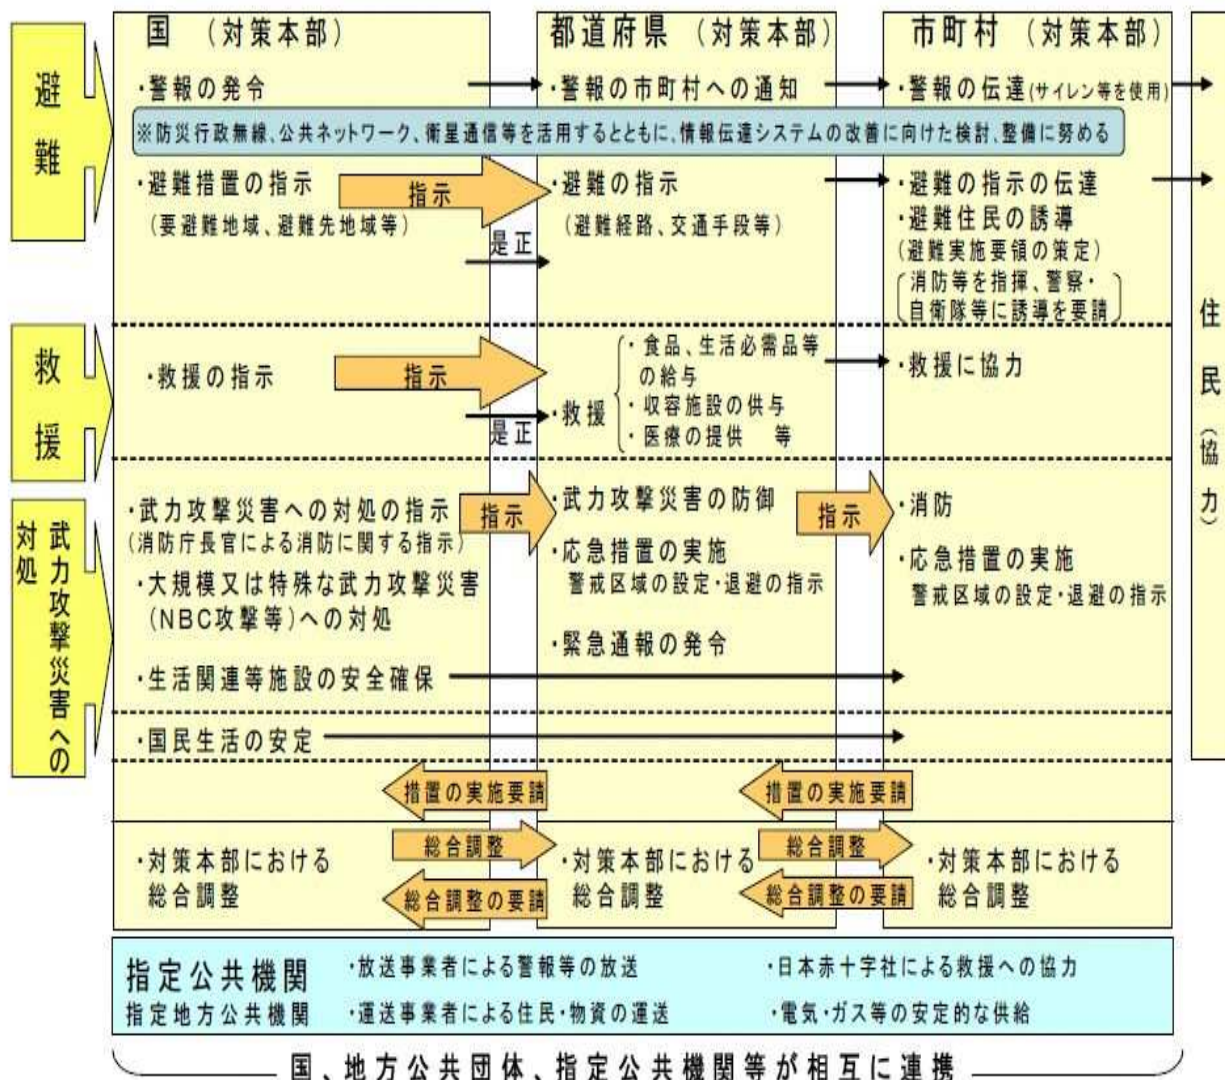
国 (対策本部)

都道府県 (対策本部)

市町村 (対策本部)

避難

・警報の発令

・警報の市町村への通知

・警報の伝達(サイレン等を使用)

※防災行政無線、公共ネットワーク、衛星通信等を活用するとともに、情報伝達システムの改善に向けた検討、整備に努める

・避難措置の指示 (要避難地域、避難先地域等)

指示

是正

・避難の指示 (避難経路、交通手段等)

・避難の指示の伝達

・避難住民の誘導 (避難実施要領の策定) (消防等を指揮、警察・自衛隊等に誘導を要請)

救援

・救援の指示

指示

是正

・救援 ・食品、生活必需品等の給与 ・収容施設の供与 ・医療の提供 等

・救援に協力

武力攻撃災害への対処

・武力攻撃災害への対処の指示 (消防庁長官による消防に関する指示)

・大規模又は特殊な武力攻撃災害 (NBC攻撃等)への対処

・生活関連等施設の安全確保

指示

・武力攻撃災害の防御

・応急措置の実施 警戒区域の設定・退避の指示

・緊急通報の発令

指示

・消防

・応急措置の実施 警戒区域の設定・退避の指示

・国民生活の安定

住民(協力)

措置の実施要請

措置の実施要請

・対策本部における総合調整

総合調整

総合調整の要請

・対策本部における総合調整

総合調整

総合調整の要請

・対策本部における総合調整

指定公共機関
指定地方公共機関

・放送事業者による警報等の放送

・運送事業者による住民・物資の運送

・日本赤十字社による救援への協力

・電気・ガス等の安定的な供給

国、地方公共団体、指定公共機関等が相互に連携